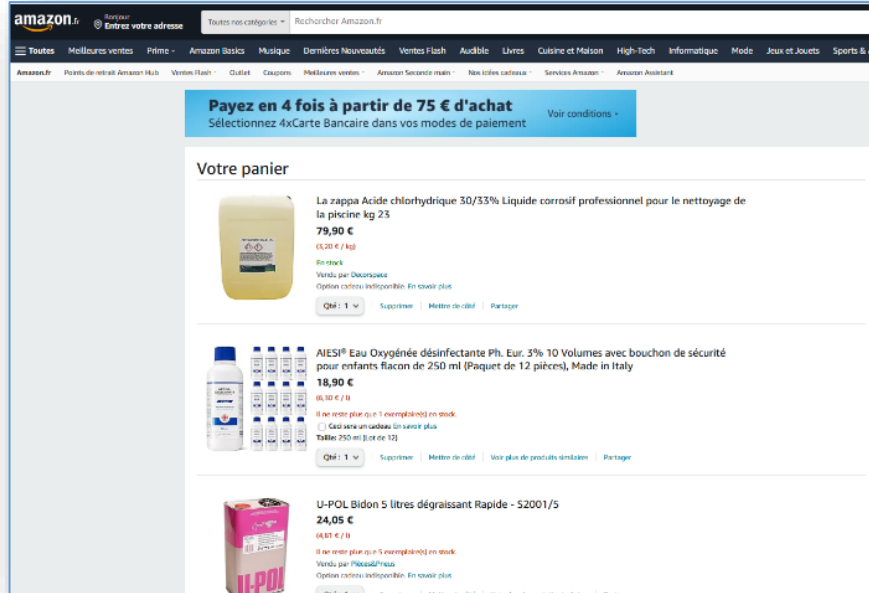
amazon.fr Bonjour Entrez votre adresse Toutes nos catégories Rechercher Amazon.fr

Toutes Meilleures ventes Prime Amazon Basics Musique Dernières Nouveautés Ventes Flash Audible Livres Cuisine et Maison High-Tech Informatique Mode Jeux et Jouets Sports &

Amazon.fr Points de retrait Amazon Hub Ventes Flash Outlet Coupons Meilleures ventes Amazon Seconde main Nos idées cadeaux Services Amazon Amazon Assistant

Payez en 4 fois à partir de 75 € d'achat
Sélectionnez 4xCarte Bancaire dans vos modes de paiement
Voir conditions

Votre panier

La zappa Acide chlorhydrique 30/33% Liquide corrosif professionnel pour le nettoyage de la piscine kg 23
79,90 €
(3,20 € / kg)
En stock
Vendu par Decorspace
Option cadeau indisponible. En savoir plus
Qté : 1 Supprimer Mettre de côté Partager

AIESI® Eau Oxygénée désinfectante Ph. Eur. 3% 10 Volumes avec bouchon de sécurité pour enfants flacon de 250 ml (Paquet de 12 pièces), Made in Italy
18,90 €
(6,30 € / l)
Il ne reste plus que 1 exemplaire(s) en stock.
Ceci sera un cadeau En savoir plus
Taille: 250 ml (Lot de 12)
Qté : 1 Supprimer Mettre de côté Voir plus de produits similaires Partager

U-POL Bidon 5 litres dégraissant Rapide - S2001/5
24,05 €
(4,81 € / l)
Il ne reste plus que 5 exemplaire(s) en stock.
Vendu par Pièces&Pneus
Option cadeau indisponible. En savoir plus